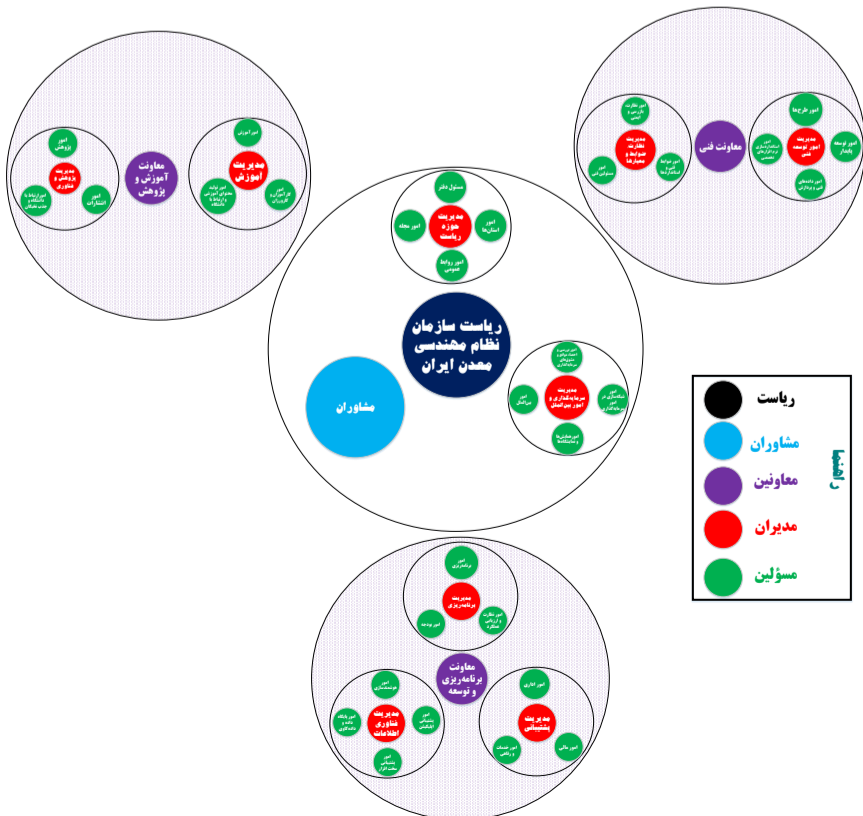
معاونت آموزش و پژوهش

مدیریت آموزش

امور آموزش

امور کارآموزان و کارورزان

امور تولید محتوای آموزشی و ارتباط با دانشگاه

مدیریت پژوهش و مشاوره

امور پژوهش

امور انتشارات

امور ارتباط با دانشگاه و جذب نخبگان

معاونت فنی

مدیریت امور توسعه فنی

امور طرح‌ها

امور توسعه پایدار

امور داده‌های فنی و نوآوری

امور استانداردها و فرآیندهای مهندسی

مدیریت نظارت، ضوابط و معیارها

امور نظارت، بازرسی و ایمنی

امور ضوابط و امور استانداردها

امور مسئولیت فنی

ریاست سازمان نظام مهندسی معدن ایران

مدیریت حوزه ریاست

مسئول دفتر

امور استان‌ها

امور روابط عمومی

امور مجله

مشاوران

مدیریت سرمایه‌گذاری و امور بین‌الملل

امور بین‌الملل

امور شکل‌گیری و منابع

امور تعاملات با دستگاه‌ها

امور سرمایه‌گذاری

معاونت برنامه‌ریزی و توسعه

مدیریت برنامه‌ریزی

امور برنامه‌ریزی

امور نظارت و ارزیابی عملکرد

امور بودجه

مدیریت مشاوری اطلاعات

امور توسعه‌سازی

امور پایگاه داده

امور پشتیبانی سخت‌افزار

مدیریت پشتیبانی

امور اداری

امور مالی

امور خدمات و رفاهی

ریاست

مشاوران

معاونین

مدیران

مسؤلین

راهنما